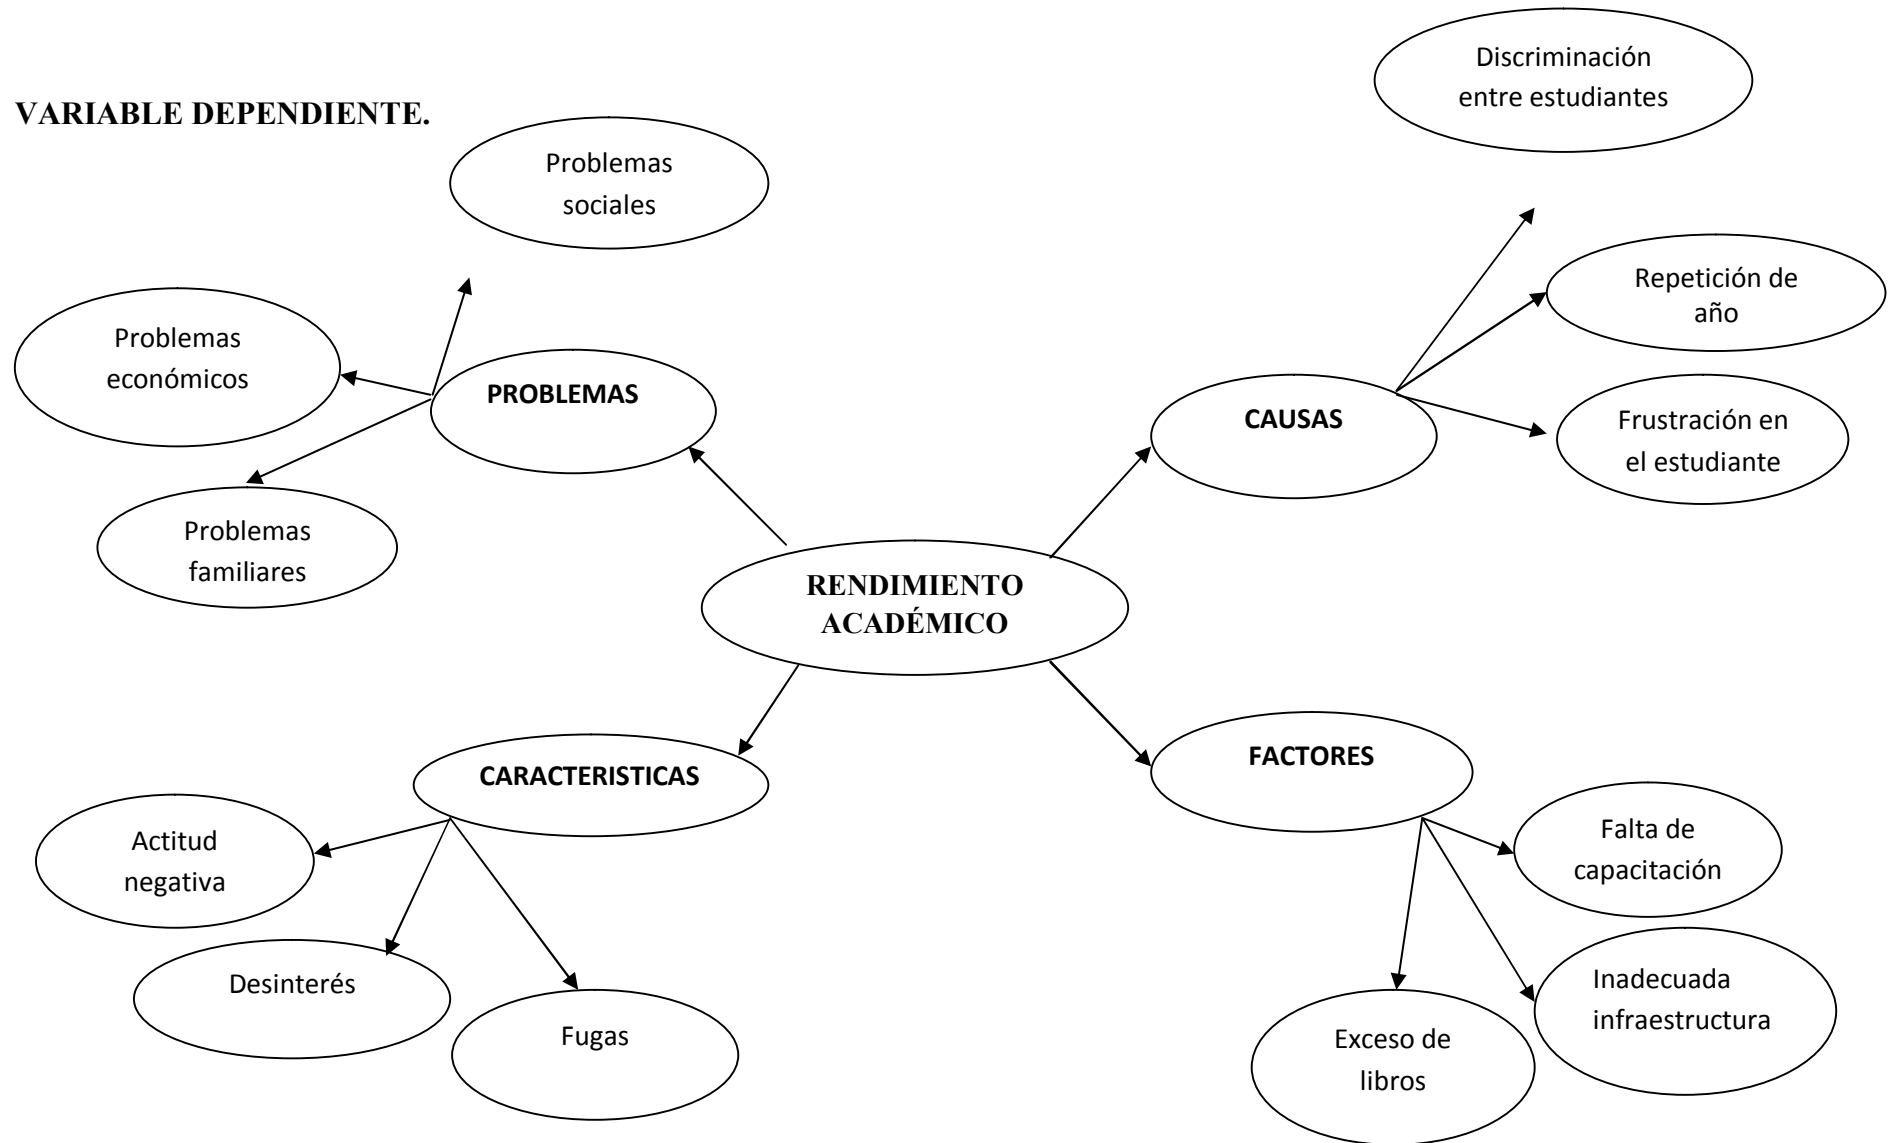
VARIABLE DEPENDIENTE.

RENDIMIENTO ACADÉMICO

PROBLEMAS

Problemas sociales

Problemas económicos

Problemas familiares

CAUSAS

Discriminación entre estudiantes

Repetición de año

Frustración en el estudiante

CARACTERISTICAS

Actitud negativa

Desinterés

Fugas

FACTORES

Falta de capacitación

Inadecuada infraestructura

Exceso de libros